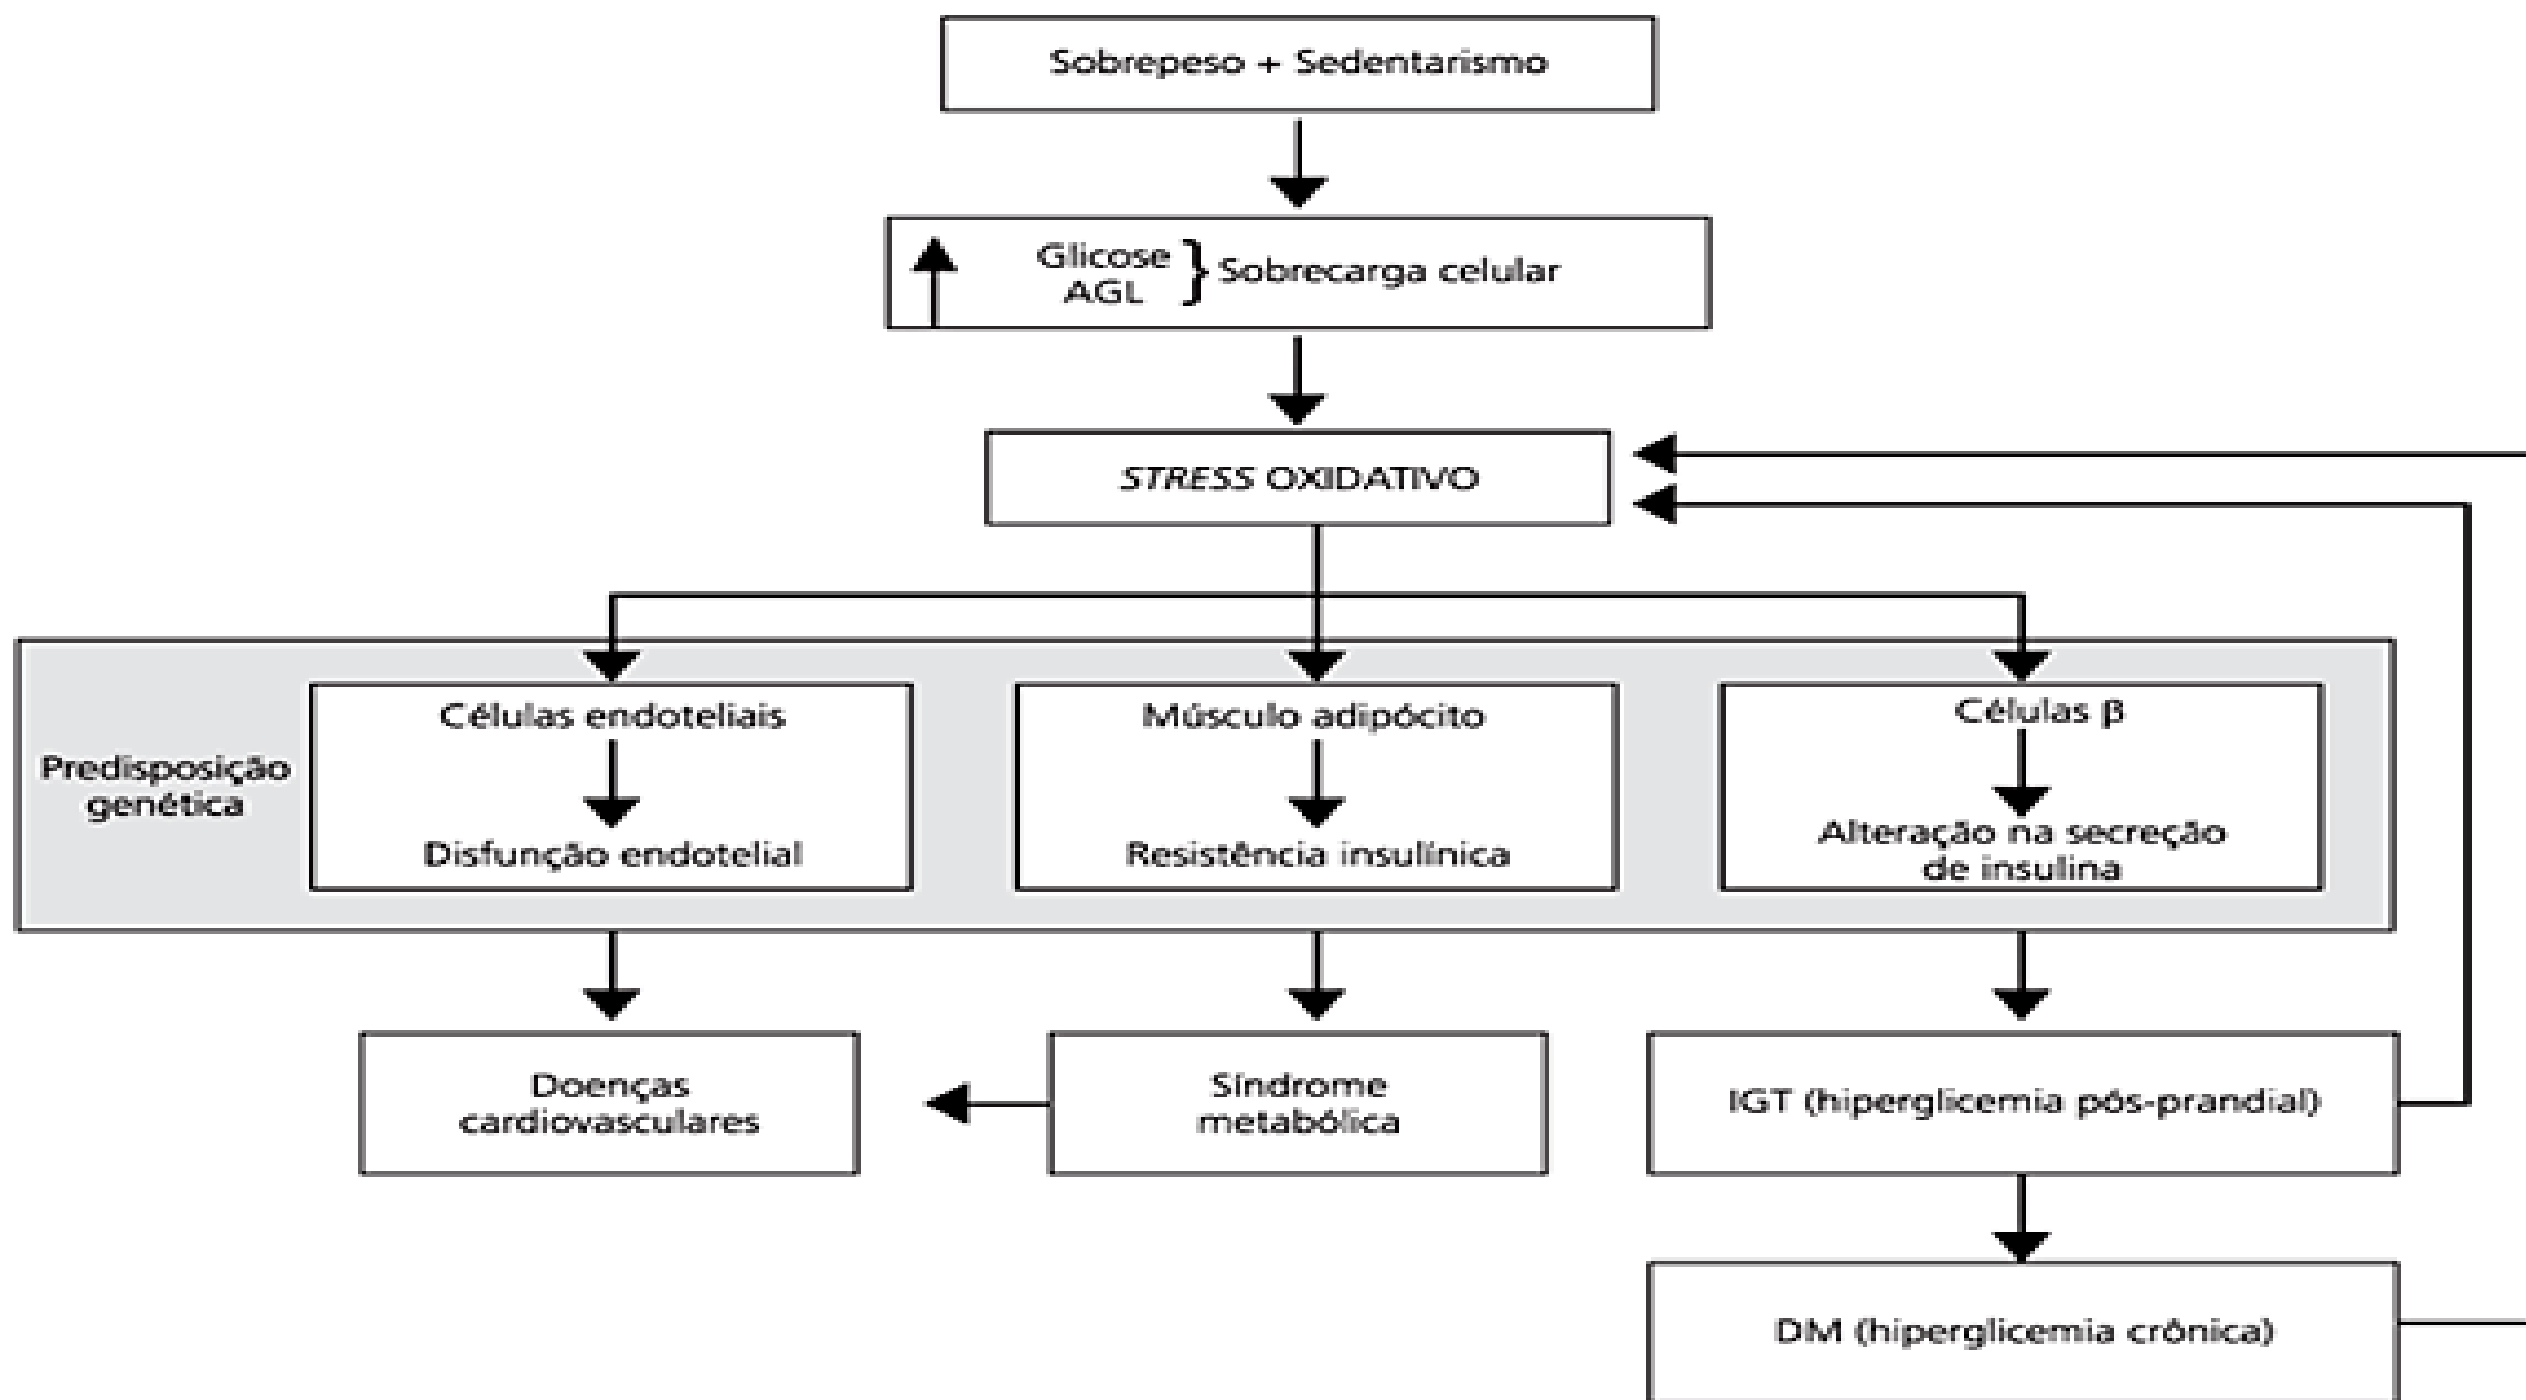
Sobrepeso + Sedentarismo

$\uparrow$ Glicose AGL } Sobrecarga celular

*STRESS* OXIDATIVO

Predisposição genética

Células endoteliais

Disfunção endotelial

Músculo adipócito

Resistência insulínica

Células $\beta$

Alteração na secreção de insulina

Doenças cardiovasculares

Síndrome metabólica

IGT (hiperglicemia pós-prandial)

DM (hiperglicemia crônica)